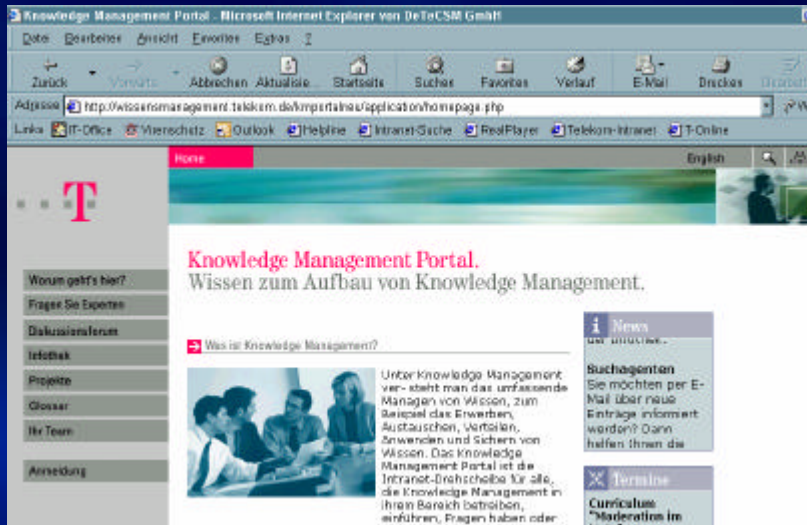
Knowledge Management Portal - Microsoft Internet Explorer von DeTeCSM GmbH

Datei Bearbeiten Ansicht Favoriten Extras ?

Zurück Vorwärts Abbrechen Aktualisie... Startseite Suchen Favoriten Verlauf E-Mail Drucken Bearbeit

Adresse http://wissensmanagement.telekom.de/kmportalneu/application/homepage.php

Links IT-Office Virenschutz Outlook Helpline Intranet-Suche RealPlayer Telekom-Intranet T-Online

Home

English

T

Warum geht's hier?
Fragen Sie Experten
Diskussionsforum
Infothek
Projekte
Glossar
Ihr Team

Anmeldung

Knowledge Management Portal.
Wissen zum Aufbau von Knowledge Management.

Was ist Knowledge Management?

Unter Knowledge Management ver- steht man das umfassende Managen von Wissen, zum Beispiel das Erwerben, Austauschen, Verteilen, Anwenden und Sichern von Wissen. Das Knowledge Management Portal ist die Intranet-Drehscheibe für alle, die Knowledge Management in ihrem Bereich betreiben, einführen, Fragen haben oder

News
der Broschüre.

Buchagenten
Sie möchten per E-Mail über neue Einträge informiert werden? Dann helfen Ihnen die

Termine
Curriculum "Moderation im